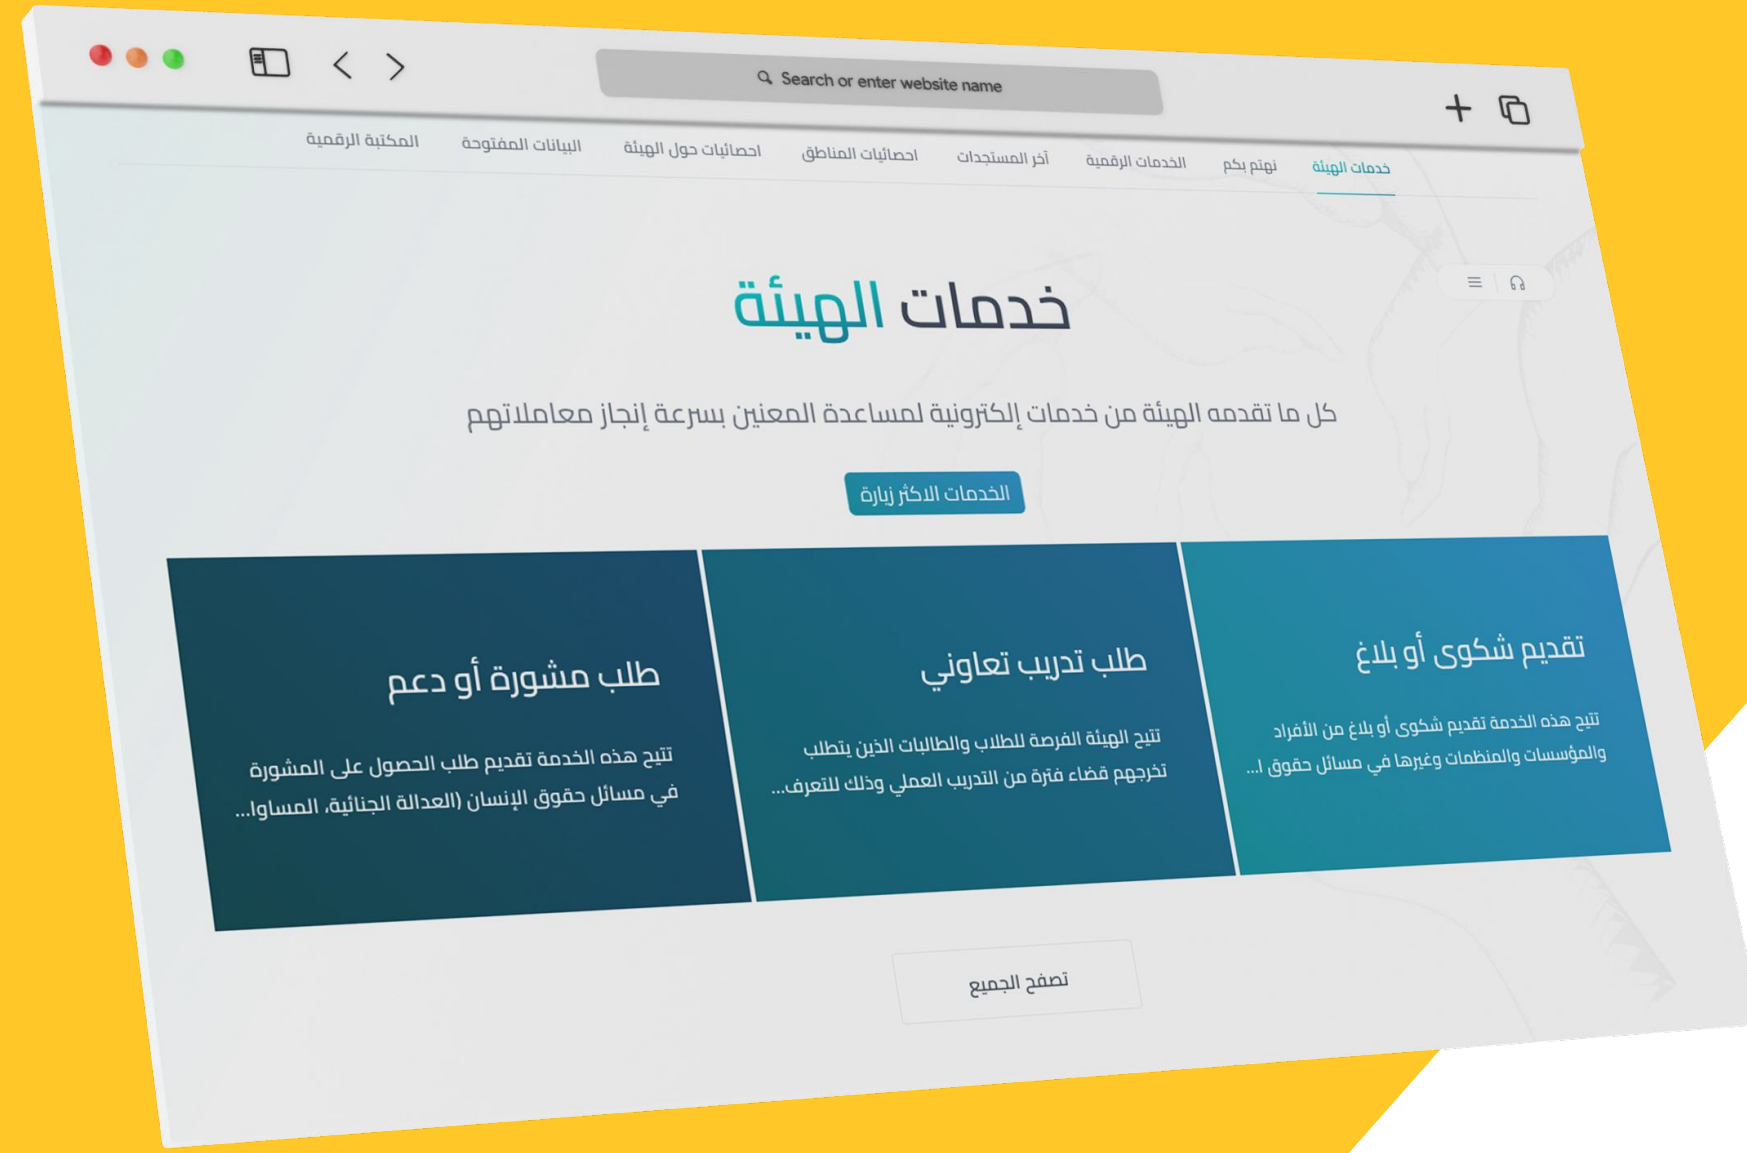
Search or enter website name

خدمات الهيئة نهتم بكم الخدمات الرقمية آخر المستجدات احصائيات المناطق احصائيات حول الهيئة البيانات المفتوحة المكتبة الرقمية

خدمات الهيئة

كل ما تقدمه الهيئة من خدمات إلكترونية لمساعدة المعنين بسرعة إنجاز معاملاتهم

الخدمات الاكثر زيارة

تقديم شكوى أو بلاغ

تتيح هذه الخدمة تقديم شكوى أو بلاغ من الأفراد والمؤسسات والمنظمات وغيرها في مسائل حقوق ا...

طلب تدريب تعاوني

تتيح الهيئة الفرصة للطلاب والطالبات الذين يتطلب تخرجهم قضاء فترة من التدريب العملي وذلك للتعرف...

طلب مشورة أو دعم

تتيح هذه الخدمة تقديم طلب الحصول على المشورة في مسائل حقوق الإنسان (العدالة الجنائية، المساوا...

تصفح الجميع